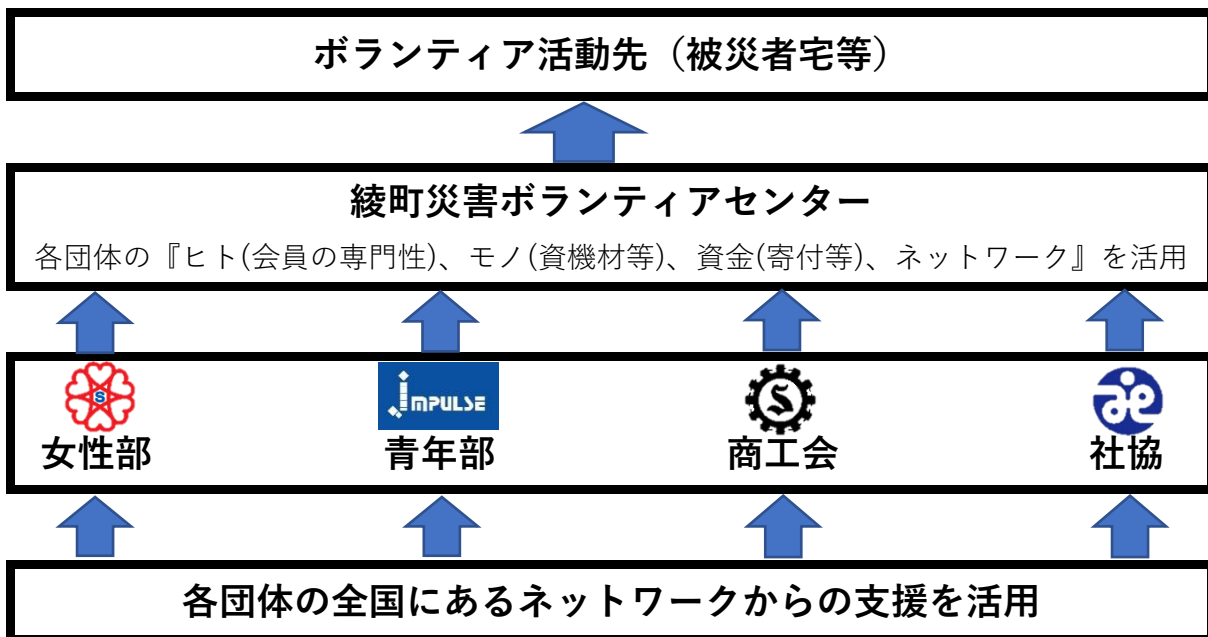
ボランティア活動先（被災者宅等）

綾町災害ボランティアセンター

各団体の『ヒト(会員の専門性)、モノ(資機材等)、資金(寄付等)、ネットワーク』を活用

S

JMPULSE

S

女性部

青年部

商工会

社協

各団体の全国にあるネットワークからの支援を活用